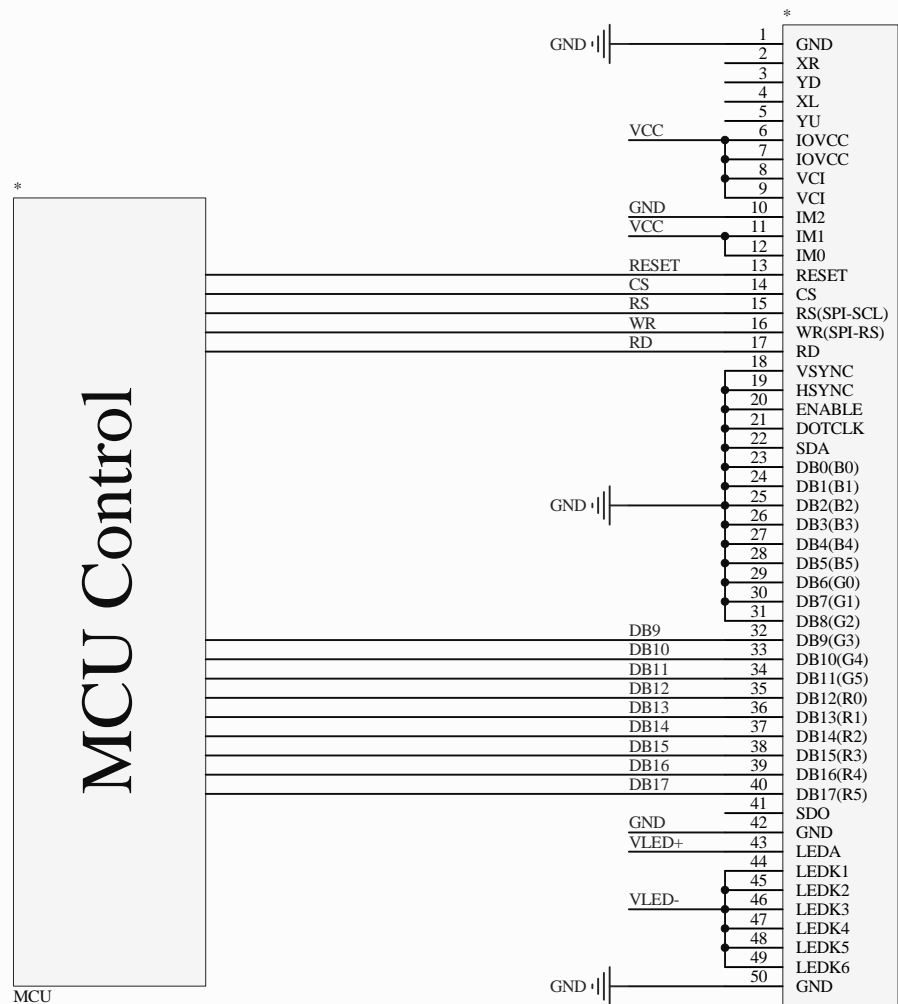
*

GND

1 GND
2 XR
3 YD
4 XL
5 YU
VCC
6 IOVCC
7 IOVCC
8 VCI
9 VCI
GND
10 IM2
VCC
11 IM1
12 IM0

*

MCU Control

RESET 13 RESET
CS 14 CS
RS 15 RS(SPI-SCL)
WR 16 WR(SPI-RS)
RD 17 RD
18 VSYNC
19 HSYNC
20 ENABLE
21 DOTCLK
22 SDA
23 DB0(B0)
24 DB1(B1)
GND
25 DB2(B2)
26 DB3(B3)
27 DB4(B4)
28 DB5(B5)
29 DB6(G0)
30 DB7(G1)
31 DB8(G2)
DB9 32 DB9(G3)
DB10 33 DB10(G4)
DB11 34 DB11(G5)
DB12 35 DB12(R0)
DB13 36 DB13(R1)
DB14 37 DB14(R2)
DB15 38 DB15(R3)
DB16 39 DB16(R4)
DB17 40 DB17(R5)
41 SDO
GND 42 GND
VLED+ 43 LEDA
44 LEDK1
45 LEDK2
VLED- 46 LEDK3
47 LEDK4
48 LEDK5
49 LEDK6
GND
50 GND

MCU